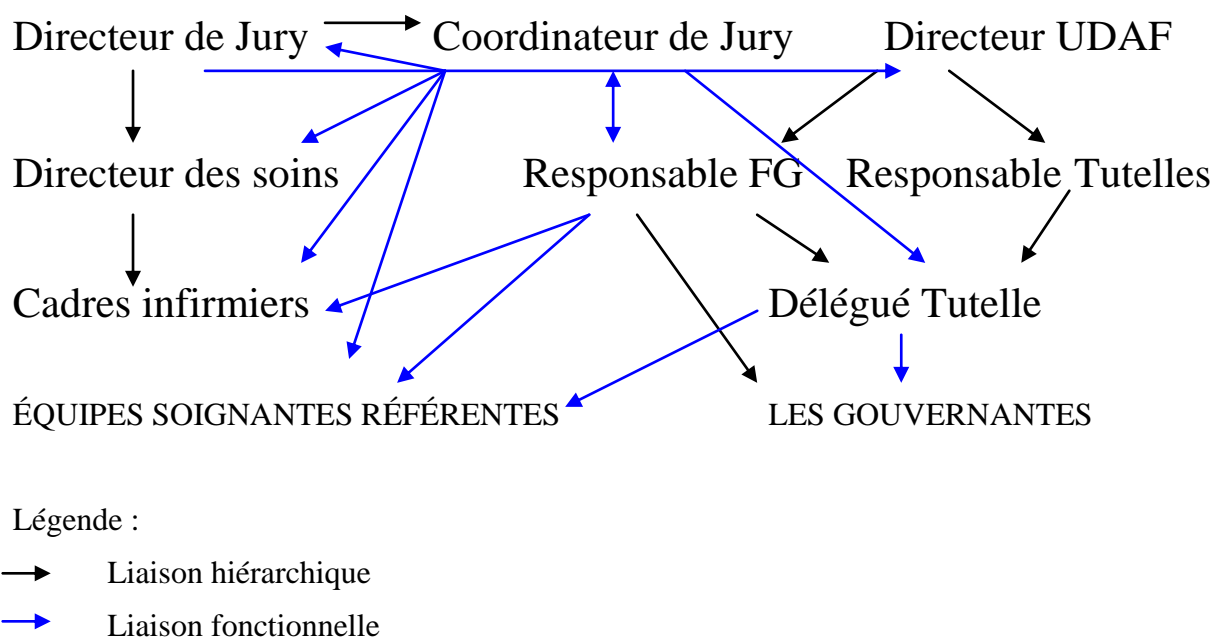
Directeur de Jury
Coordinateur de Jury
Directeur UDAF
Directeur des soins
Responsable FG
Responsable Tutelles
Cadres infirmiers
Délégué Tutelle
ÉQUIPES SOIGNANTES RÉFÉRENTES
LES GOUVERNANTES

Légende :

Liaison hiérarchique

Liaison fonctionnelle